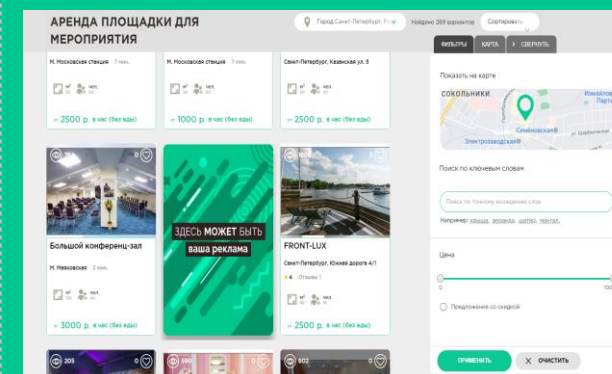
АРЕНДА ПЛОЩАДКИ ДЛЯ МЕРОПРИЯТИЯ

Город Санкт-Петербург, Ро

Найдено 269 вариантов

Сортировать

ФИЛЬТРЫ

КАРТА

СВЕРНУТЬ

М. Московская станция 7 мин.

от 2500 р. в час (без еды)

М. Московская станция 7 мин.

от 1000 р. в час (без еды)

Санкт-Петербург, Казанская ул. 3

от 2500 р. в час (без еды)

Показать на карте

СОКОЛЬНИКИ

Измайлово

Семёновская

Электрозаводская

Поиск по ключевым словам

Поиск по тонкому вхождению слов

Например: крыша, веранда, шатер, лофт.

Цена

0

Предложения со скидкой

Большой конференц-зал

М. Невковская 3 мин.

от 3000 р. в час (без еды)

ЗДЕСЬ МОЖЕТ БЫТЬ ваша реклама

FRONT-LUX

Санкт-Петербург, Южная дорога 4/1

4 Отзывы 1

от 2500 р. в час (без еды)

ПРИМЕНИТЬ

ОЧИСТИТЬ